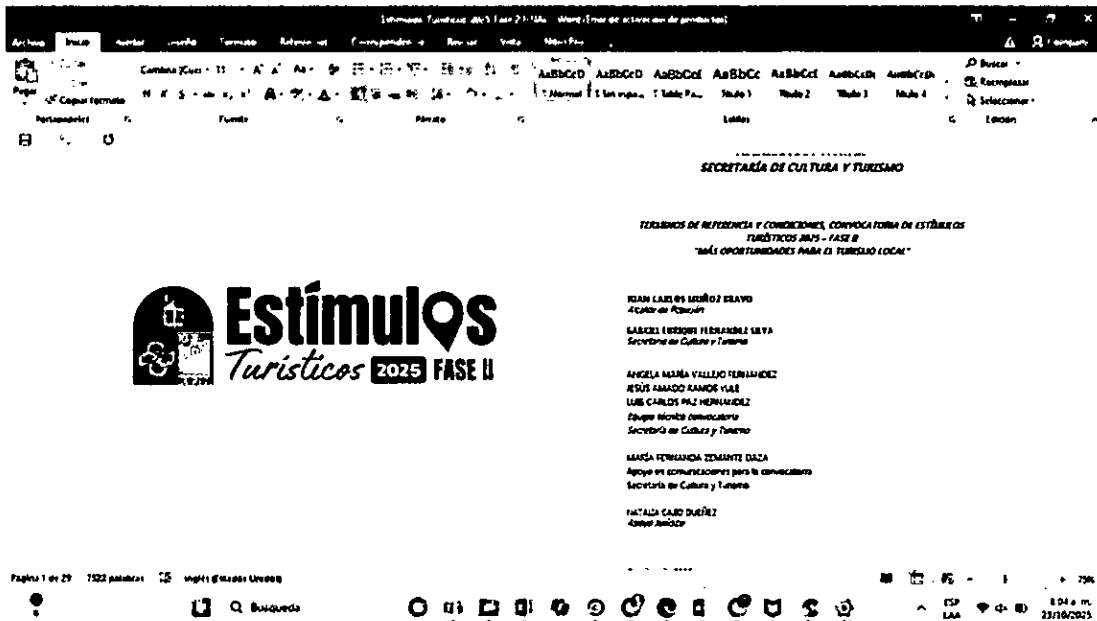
Estímulos Turísticos 2025 Fase 2 - Word (Error de activación de productos)

Archivo Inicio Insertar Diseño Formato Referencias Correspondencia Revisar Vista Ayuda

Pegar Copiar formato Portapapeles Fuente Párrafo Estilos Edición

AaBbCcD Normal AaBbCcD Sin espaciado AaBbCcI Table Pa... AaBbCc Título 1 AaBbCcI Título 2 AaBbCcDc Título 3 AaBbCcDc Título 4

Buscar Reemplazar Seleccionar

SECRETARÍA DE CULTURA Y TURISMO

TÉRMINOS DE REFERENCIA Y CONDICIONES, CONVOCATORIA DE ESTÍMULOS TURÍSTICOS 2025 – FASE II
"MÁS OPORTUNIDADES PARA EL TURISMO LOCAL"

Estímulos Turísticos 2025 FASE II

JUAN CARLOS MUÑOZ BRAVO
Alcalde de Popayán

GABRIEL ENRIQUE FERNÁNDEZ SILVA
Secretario de Cultura y Turismo

ÁNGELA MARÍA VALLEJO FERNÁNDEZ
JESÚS AMADO RAMOS VIAR
LUIS CARLOS PAZ HERNÁNDEZ
Equipo técnico convocatoria
Secretaría de Cultura y Turismo

MARÍA FERNANDA ZEMANTE DAZA
Apoyo en comunicaciones para la convocatoria
Secretaría de Cultura y Turismo

NATALIA CASO DUEÑEZ
Asesor Jurídico

Página 1 de 29 7522 palabras Inglés (Estados Unidos)

Búsqueda

ESP LAA 8:04 a. m. 23/10/2025